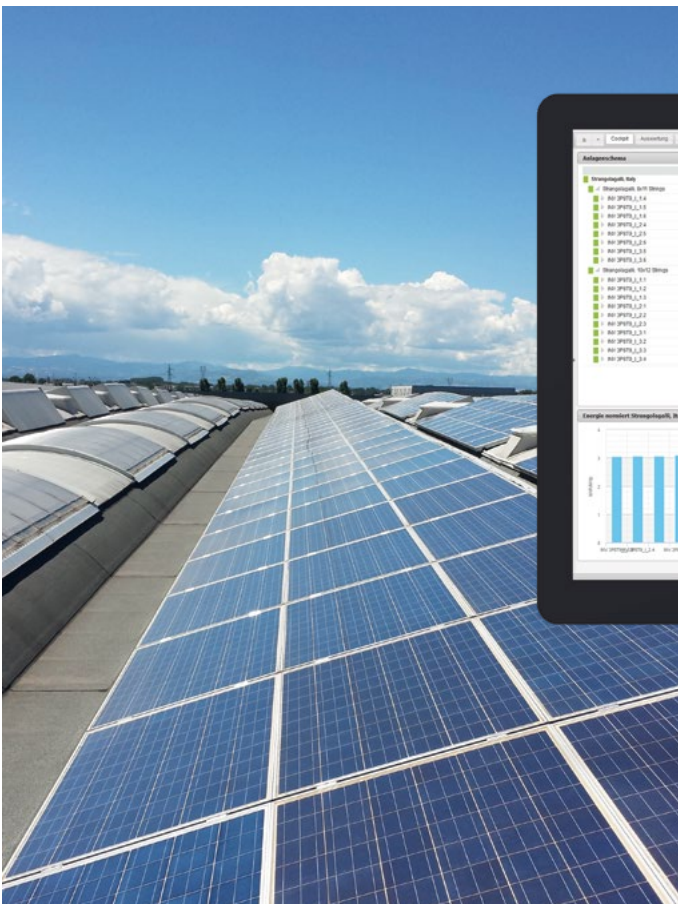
Cockpit Auswertung

Anlagenschema

Strangologik Italy
Strangologik 8x11 Strings
INV 3PST6_1_1.4
INV 3PST6_1_1.5
INV 3PST6_1_1.6
INV 3PST6_1_2.4
INV 3PST6_1_2.5
INV 3PST6_1_2.6
INV 3PST6_1_3.5
INV 3PST6_1_3.6
Strangologik 10x12 Strings
INV 3PST6_1_1.1
INV 3PST6_1_1.2
INV 3PST6_1_1.3
INV 3PST6_1_2.1
INV 3PST6_1_2.2
INV 3PST6_1_2.3
INV 3PST6_1_3.1
INV 3PST6_1_3.2
INV 3PST6_1_3.3
INV 3PST6_1_3.4

Energie normiert Strangologik, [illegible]

kWh/kWp

INV 3PST6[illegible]PST6_1_2.4